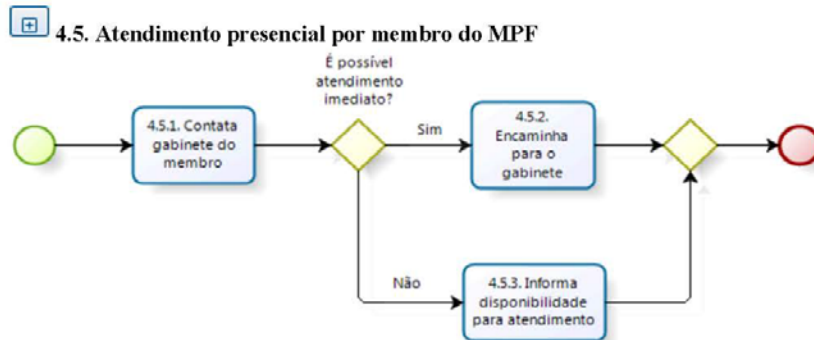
4.5. Atendimento presencial por membro do MPF

4.5.1. Contata gabinete do membro

É possível atendimento imediato?

Sim

4.5.2. Encaminha para o gabinete

Não

4.5.3. Informa disponibilidade para atendimento